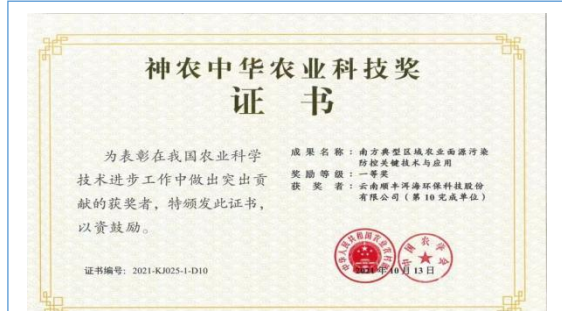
神农中华农业科技奖

证书

为表彰在我国农业科学技术进步工作中做出突出贡献的获奖者，特颁发此证书，以资鼓励。

成果名称：南方典型区域农业面源污染防控关键技术与应用
奖励等级：一等奖
获 奖 者：云南顺丰洱海环保科技股份有限公司（第10完成单位）

证书编号：2021-KJ025-1-D10

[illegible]

2021年10月13日